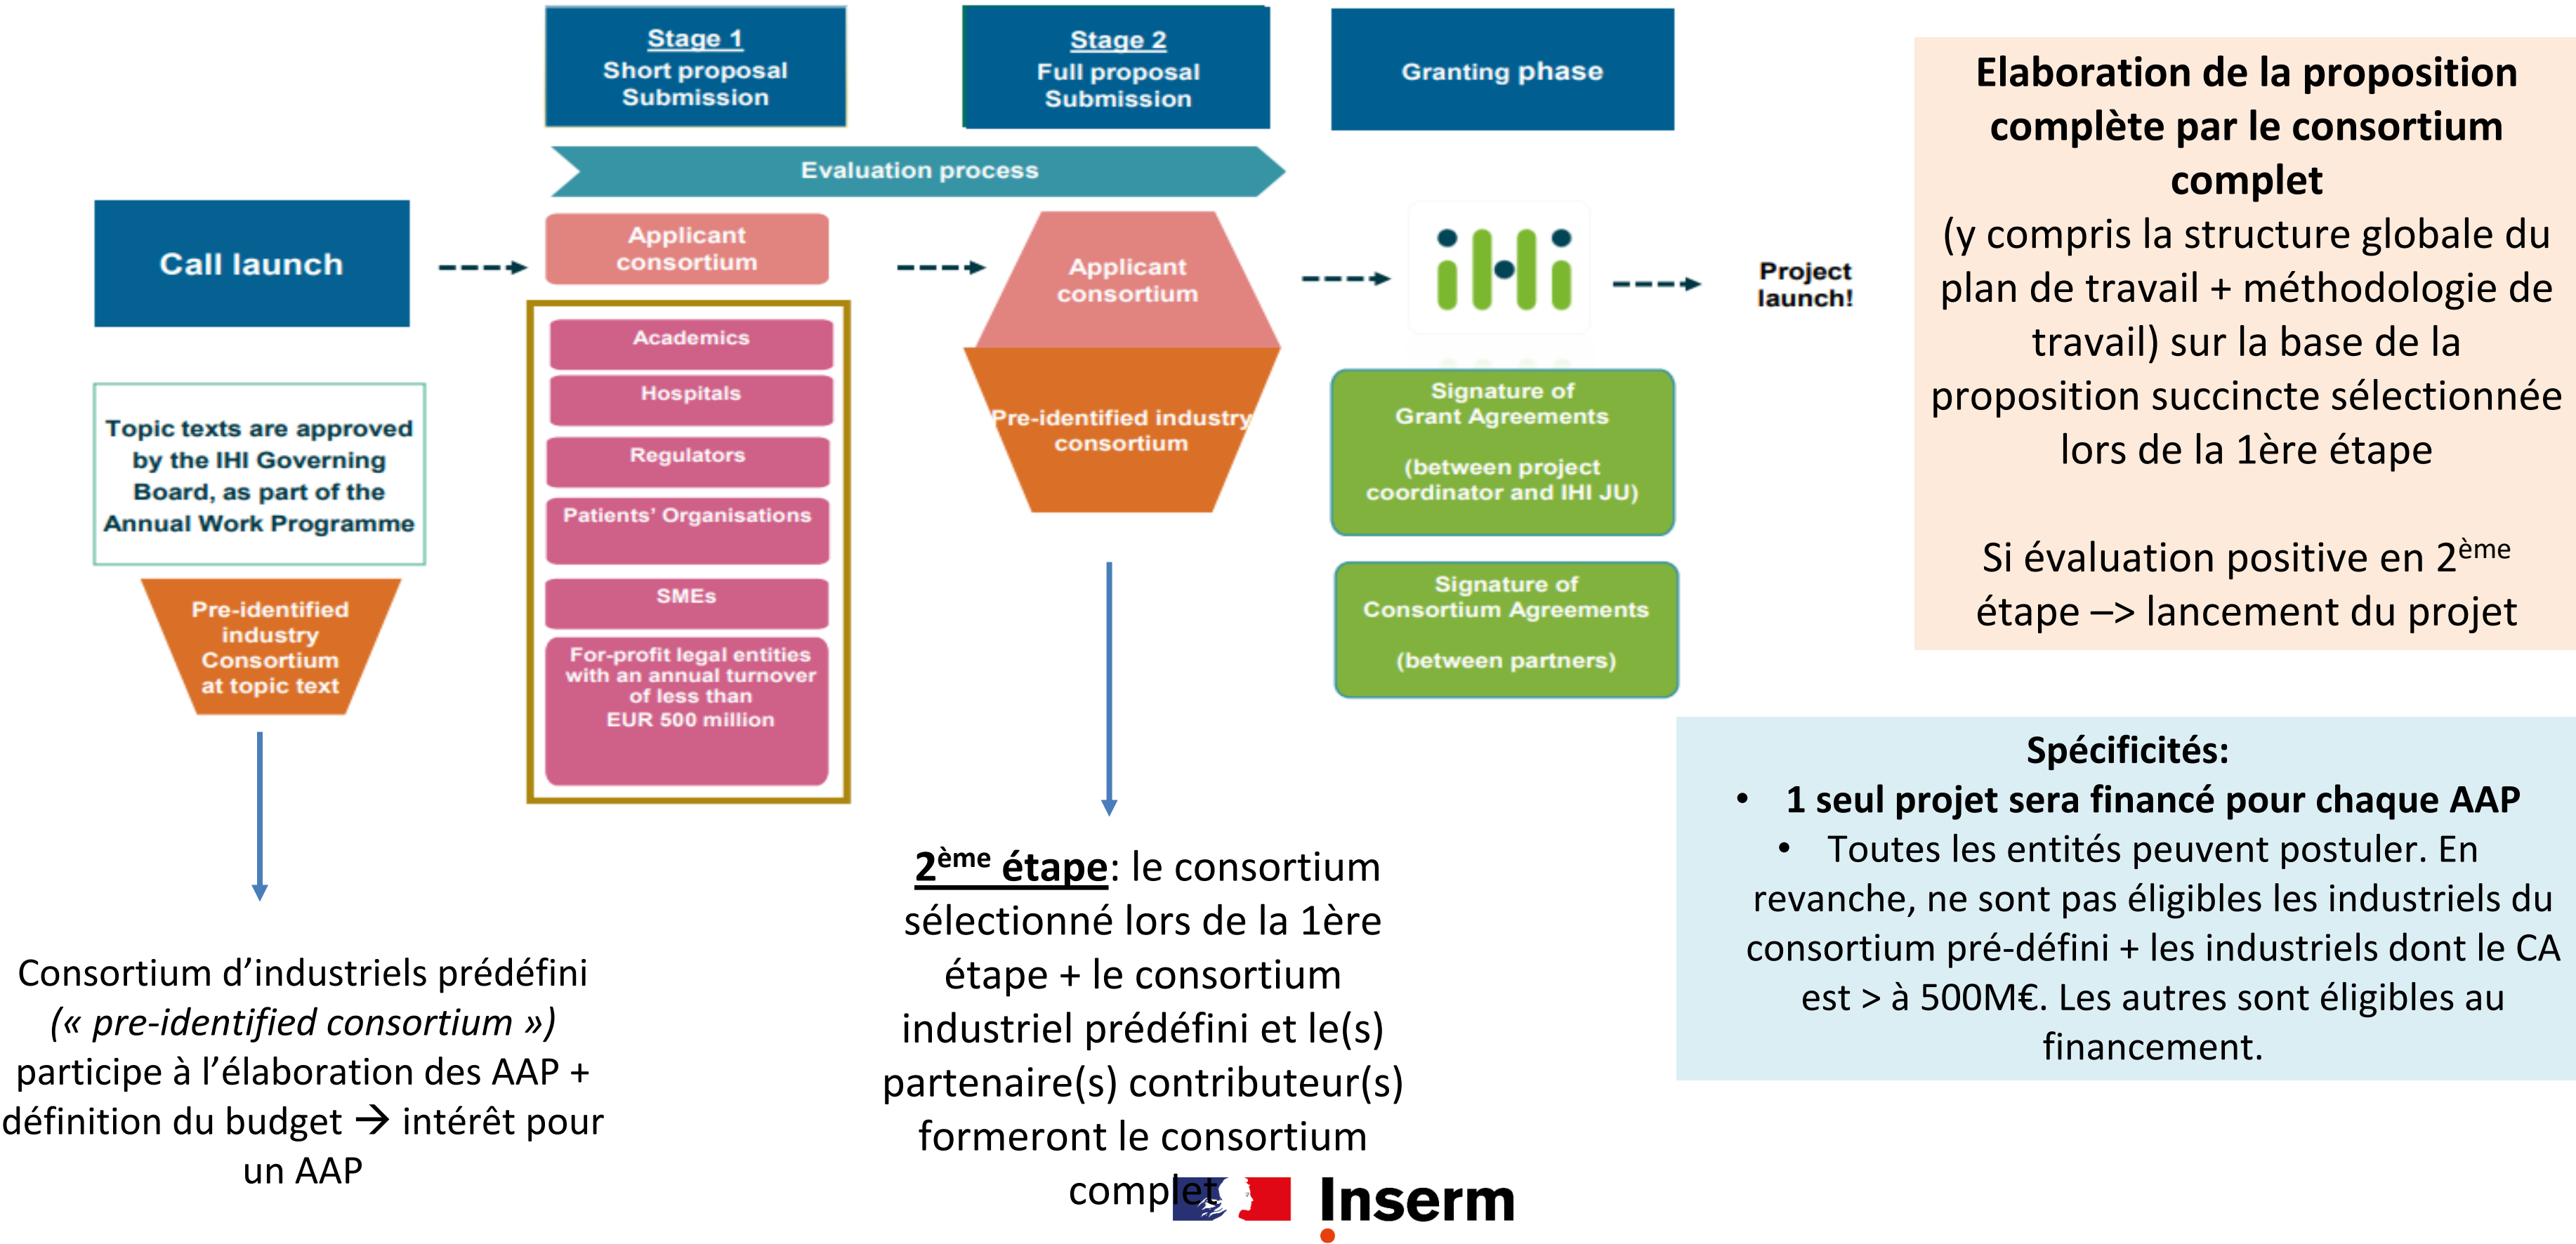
Stage 1
Short proposal Submission

Stage 2
Full proposal Submission

Granting phase

Evaluation process

Call launch

Applicant consortium

Academics

Hospitals

Regulators

Patients' Organisations

SMEs

For-profit legal entities with an annual turnover of less than EUR 500 million

Applicant consortium

Pre-identified industry consortium

ihi

Project launch!

Signature of Grant Agreements

(between project coordinator and IHI JU)

Signature of Consortium Agreements

(between partners)

Topic texts are approved by the IHI Governing Board, as part of the Annual Work Programme

Pre-identified industry Consortium at topic text

Elaboration de la proposition complète par le consortium complet
(y compris la structure globale du plan de travail + méthodologie de travail) sur la base de la proposition succincte sélectionnée lors de la 1ère étape

Si évaluation positive en 2$^{ème}$ étape –> lancement du projet

Spécificités:
• 1 seul projet sera financé pour chaque AAP
• Toutes les entités peuvent postuler. En revanche, ne sont pas éligibles les industriels du consortium pré-défini + les industriels dont le CA est > à 500M€. Les autres sont éligibles au financement.

Consortium d'industriels prédéfini (« pre-identified consortium ») participe à l'élaboration des AAP + définition du budget → intérêt pour un AAP

2$^{ème}$ étape: le consortium sélectionné lors de la 1ère étape + le consortium industriel prédéfini et le(s) partenaire(s) contributeur(s) formeront le consortium complet

Inserm